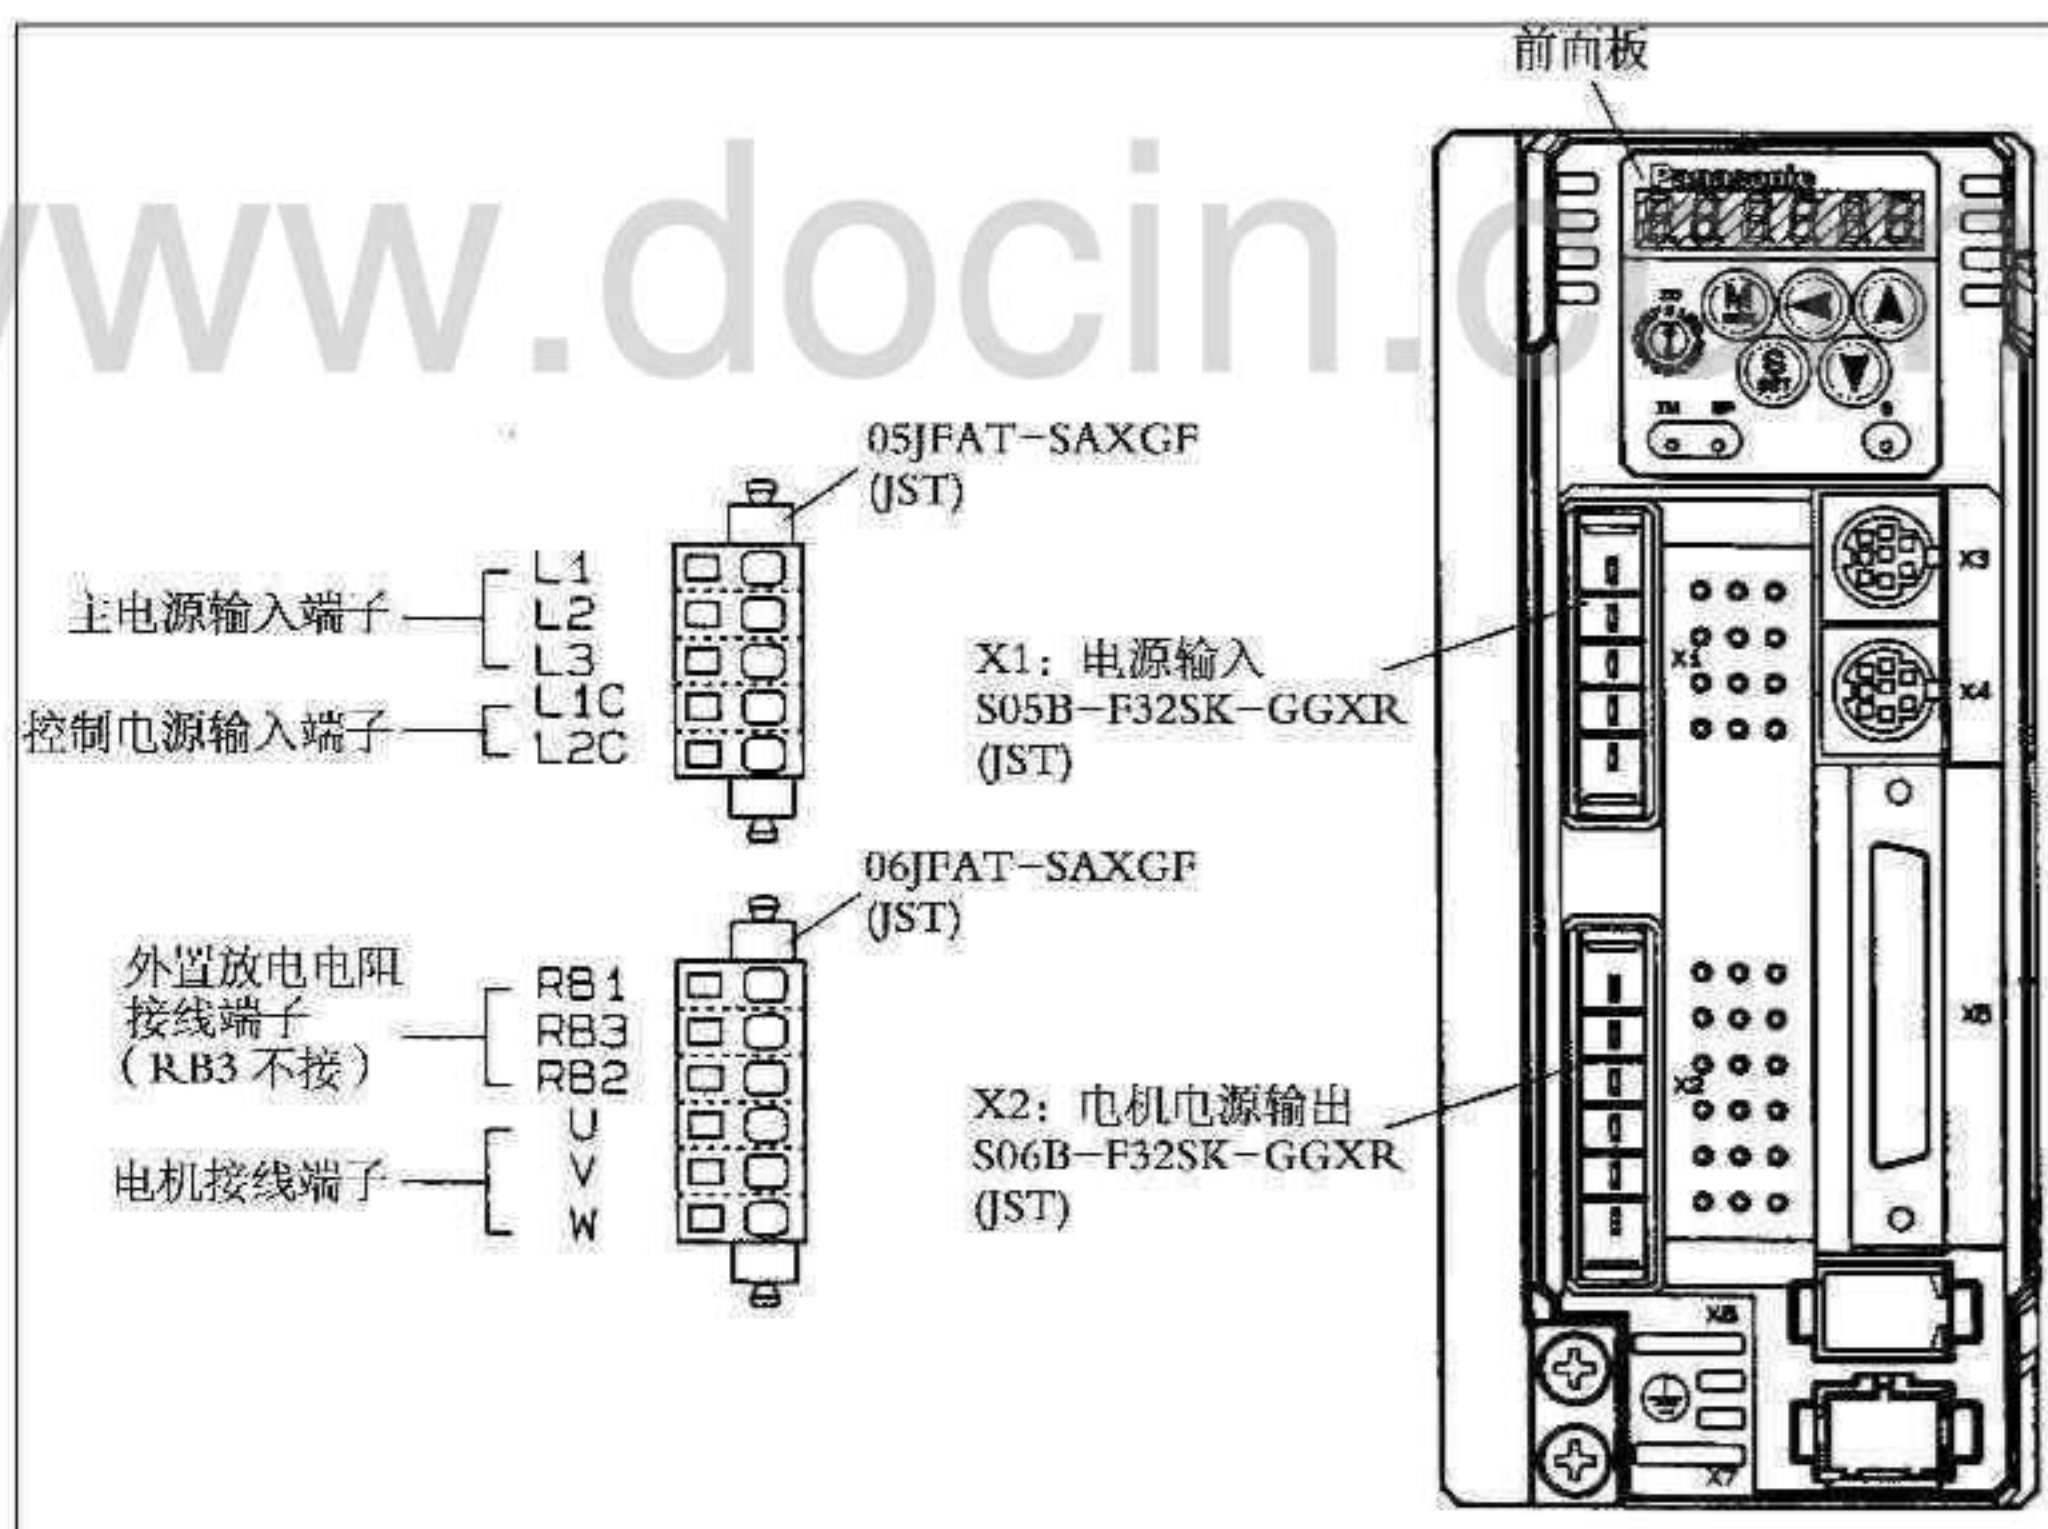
前面板

www.docin.c

Panasonic

M

S

X3

X4

X1

X2

X5

X6

X7

05JFAT-SAXGF
(JST)

主电源输入端子
L1
L2
L3

控制电源输入端子
L1C
L2C

X1：电源输入
S05B-F32SK-GGXR
(JST)

06JFAT-SAXGF
(JST)

外置放电电阻
接线端子
（RB3 不接）
RB1
RB3
RB2

电机接线端子
U
V
W

X2：电机电源输出
S06B-F32SK-GGXR
(JST)